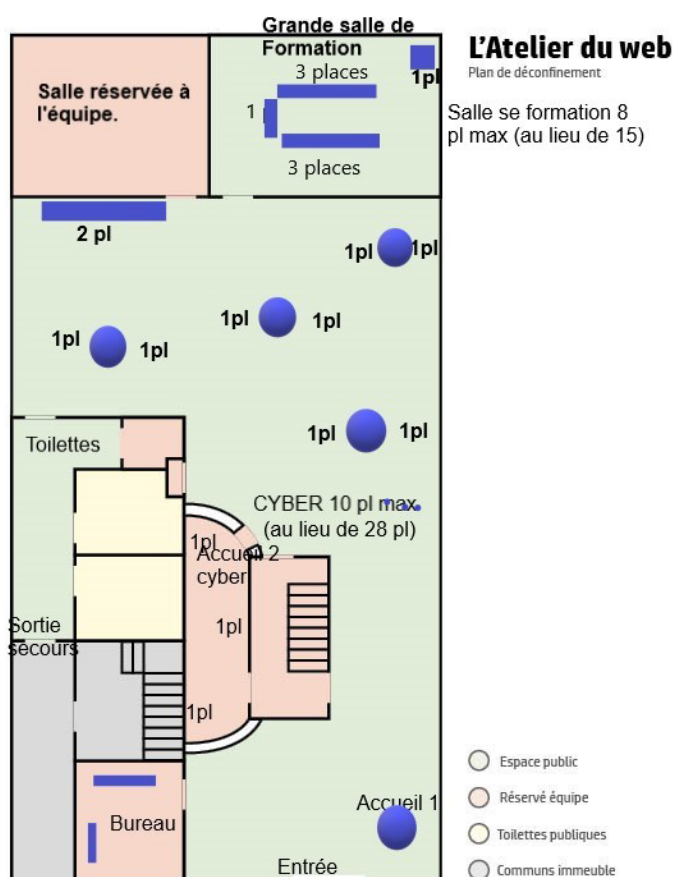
L'Atelier du web
Plan de déconfinement

Salle se formation 8 pl max (au lieu de 15)

Grande salle de Formation
3 places
1pl
1
3 places

Salle réservée à l'équipe.

2 pl
1pl 1pl
1pl 1pl
1pl 1pl
1pl 1pl

Toilettes

CYBER 10 pl max (au lieu de 28 pl)

1pl
Accueil 2 cyber
1pl
1pl

Sortie secours

Accueil 1
Bureau
Entrée

Espace public
Réservé équipe
Toilettes publiques
Communs immeuble